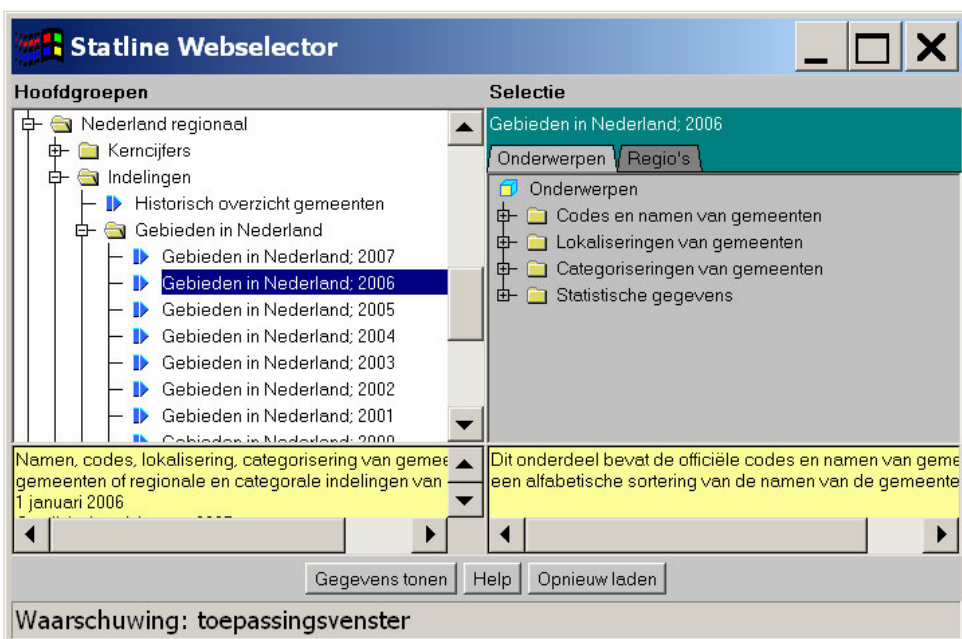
Statline Webselector

Hoofdgroepen

Nederland regionaal
Kerncijfers
Indelingen
Historisch overzicht gemeenten
Gebieden in Nederland
Gebieden in Nederland; 2007
Gebieden in Nederland; 2006
Gebieden in Nederland; 2005
Gebieden in Nederland; 2004
Gebieden in Nederland; 2003
Gebieden in Nederland; 2002
Gebieden in Nederland; 2001
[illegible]

Selectie

Gebieden in Nederland; 2006

Onderwerpen | Regio's

Onderwerpen
Codes en namen van gemeenten
Lokaliseringen van gemeenten
Categoriseringen van gemeenten
Statistische gegevens

Namen, codes, lokalisering, categorisering van gemee gemeenten of regionale en categorale indelingen van 1 januari 2006
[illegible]

Dit onderdeel bevat de officiële codes en namen van geme een alfabetische sortering van de namen van de gemeente

Gegevens tonen | Help | Opnieuw laden

Waarschuwing: toepassingsvenster